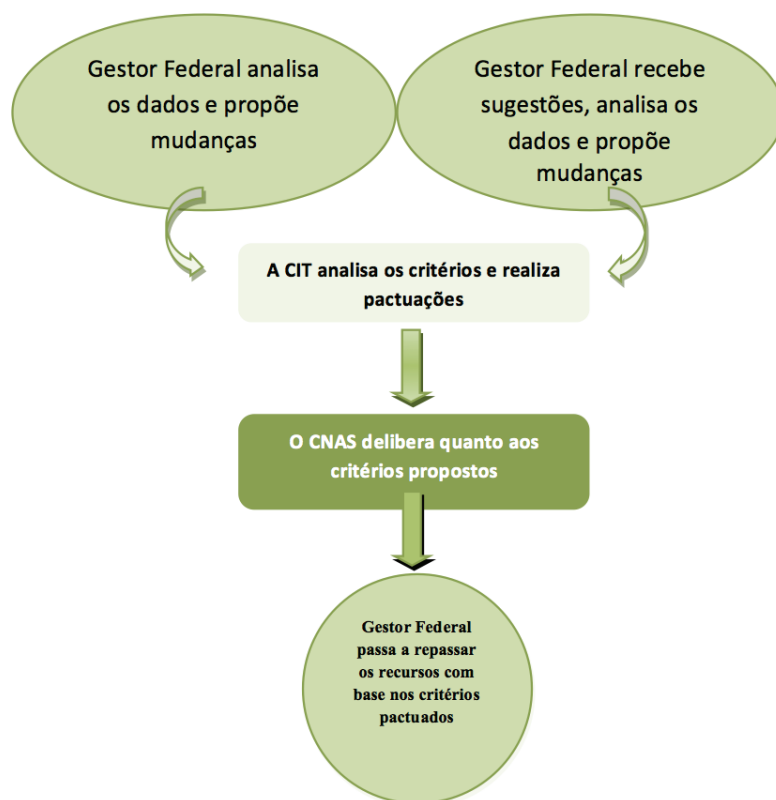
Gestor Federal analisa os dados e propõe mudanças

Gestor Federal recebe sugestões, analisa os dados e propõe mudanças

A CIT analisa os critérios e realiza pactuações

O CNAS delibera quanto aos critérios propostos

Gestor Federal passa a repassar os recursos com base nos critérios pactuados